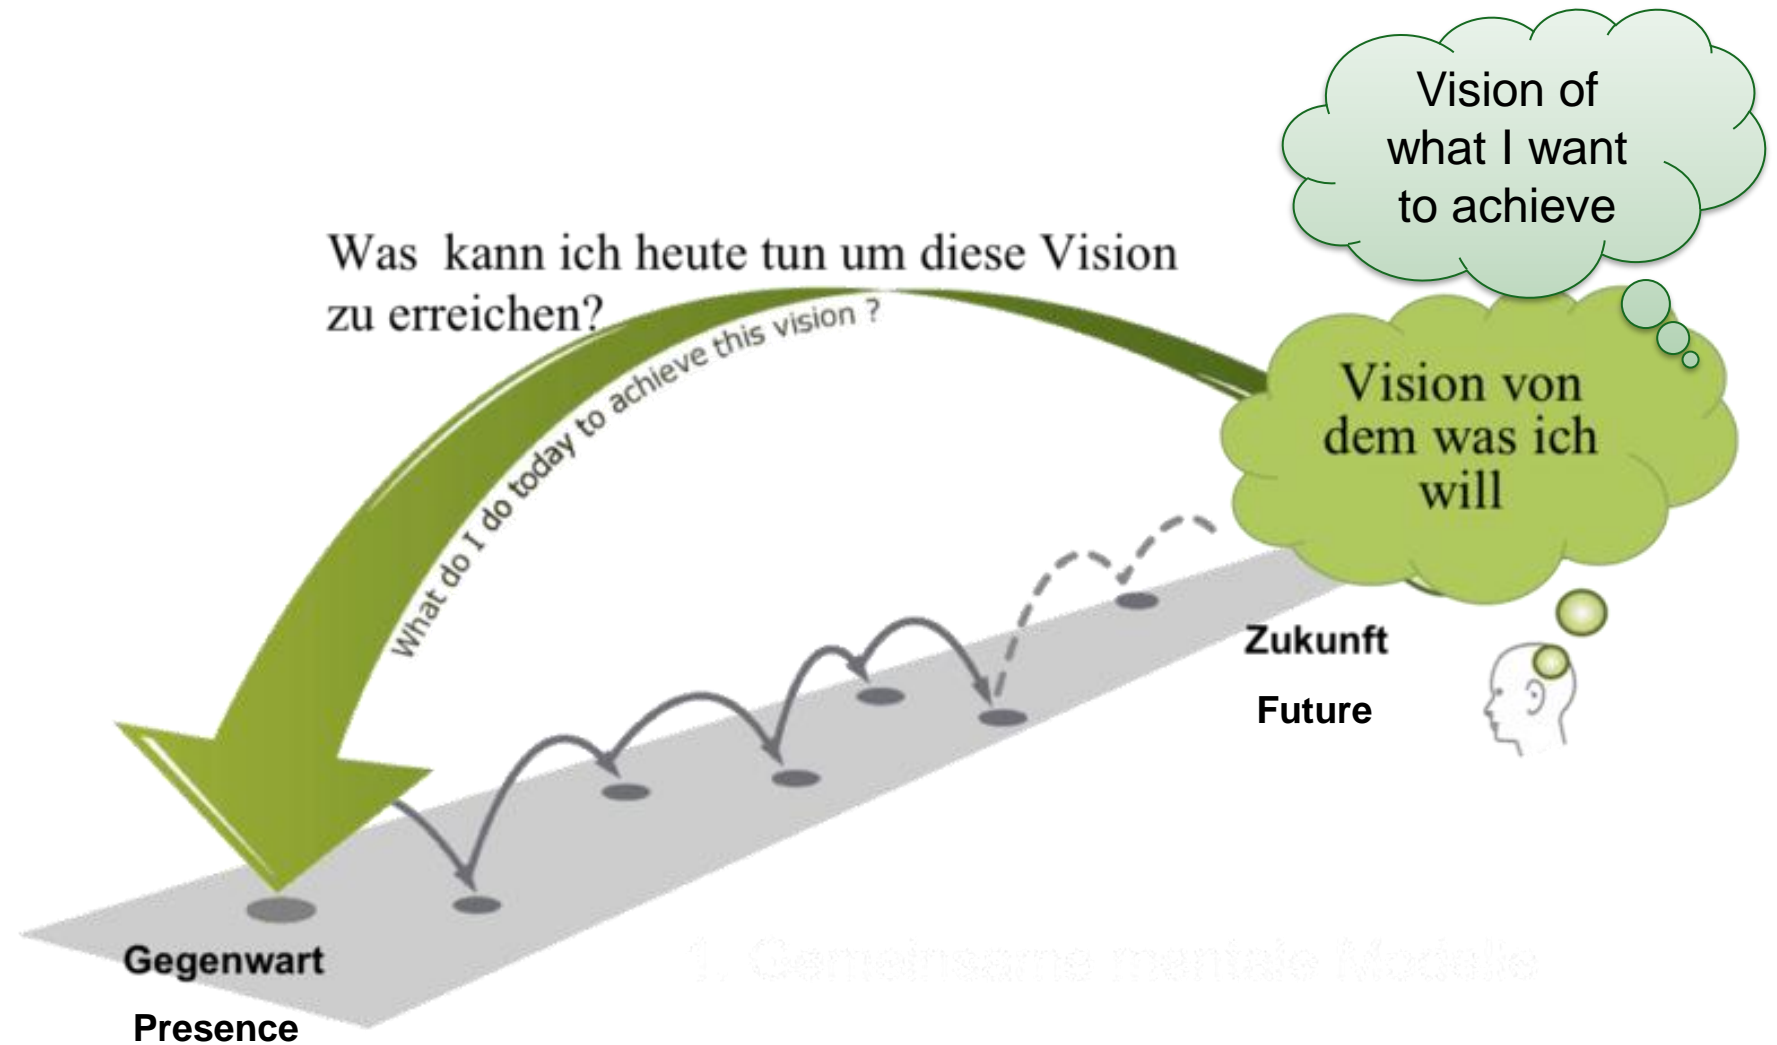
Vision of what I want to achieve

Was kann ich heute tun um diese Vision zu erreichen?

What do I do today to achieve this vision ?

Vision von dem was ich will

Zukunft

Future

Gegenwart

Presence

1. Gemeinsame mentale Modelle